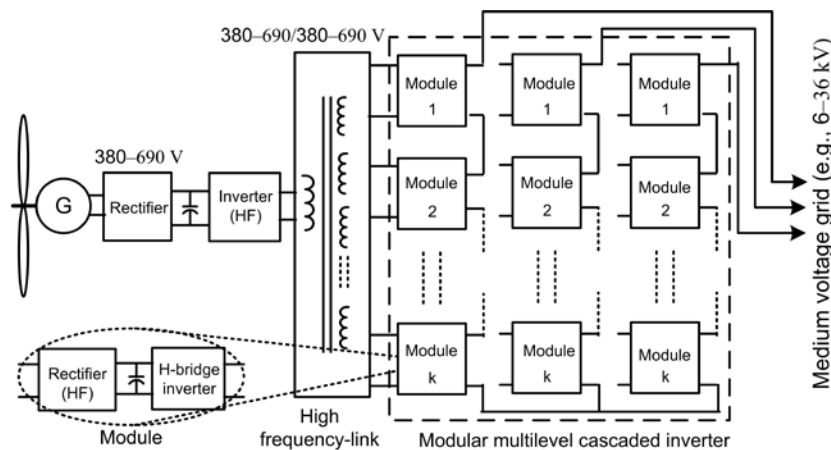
380–690/380–690 V

380–690 V

G

Rectifier

Inverter (HF)

Module 1

Module 1

Module 1

Module 2

Module 2

Module 2

Module k

Module k

Module k

Rectifier (HF)

H-bridge inverter

Module

High frequency-link

Modular multilevel cascaded inverter

Medium voltage grid (e.g., 6–36 kV)